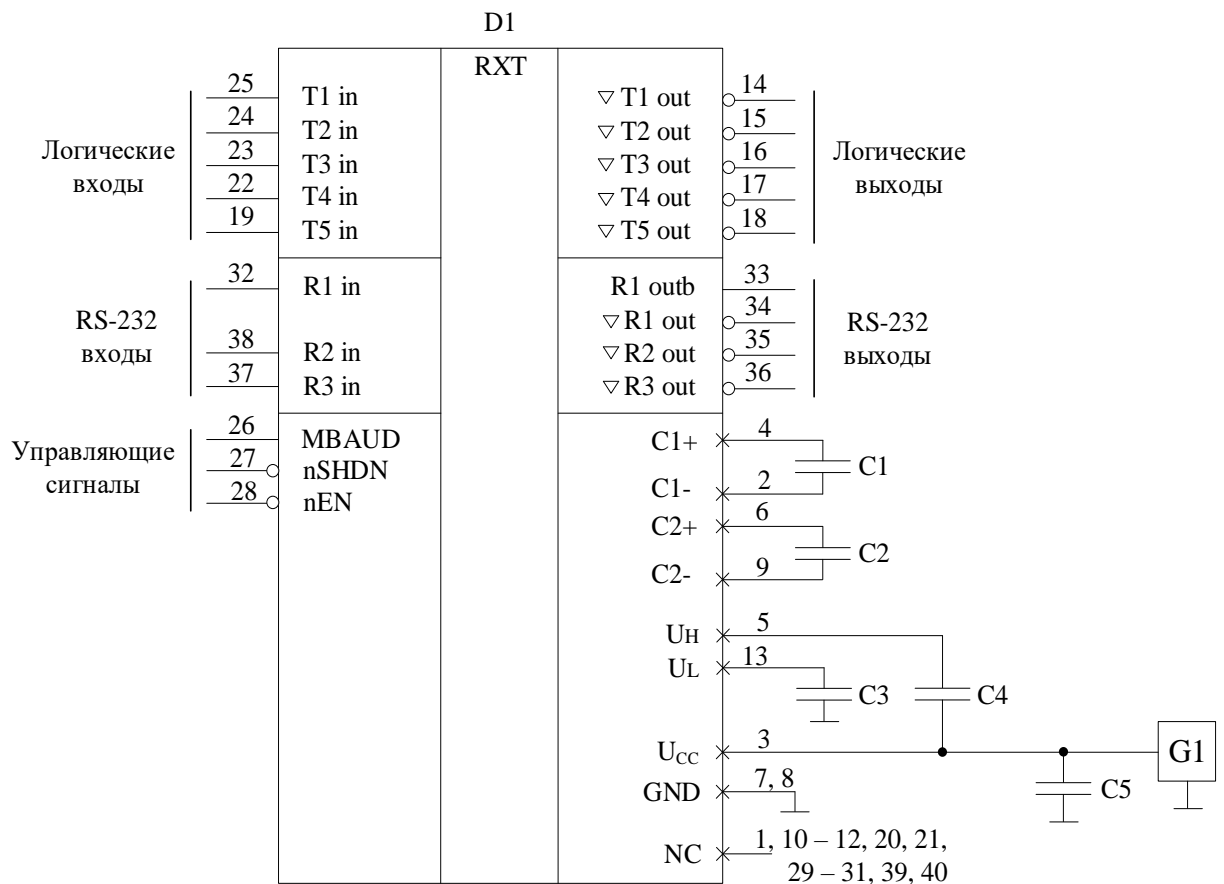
D1

RXT

Логические входы

25 T1 in
24 T2 in
23 T3 in
22 T4 in
19 T5 in

RS-232 входы

32 R1 in
38 R2 in
37 R3 in

Управляющие сигналы

26 MBAUD
27 nSHDN
28 nEN

▽ T1 out 14
▽ T2 out 15
▽ T3 out 16
▽ T4 out 17
▽ T5 out 18

Логические выходы

R1 outb 33
▽R1 out 34
▽R2 out 35
▽R3 out 36

RS-232 выходы

C1+ 4
C1- 2
C1
C2+ 6
C2- 9
C2
UH 5
UL 13
C3
C4
$U_{CC}$ 3
G1
GND 7, 8
C5
NC 1, 10 – 12, 20, 21, 29 – 31, 39, 40